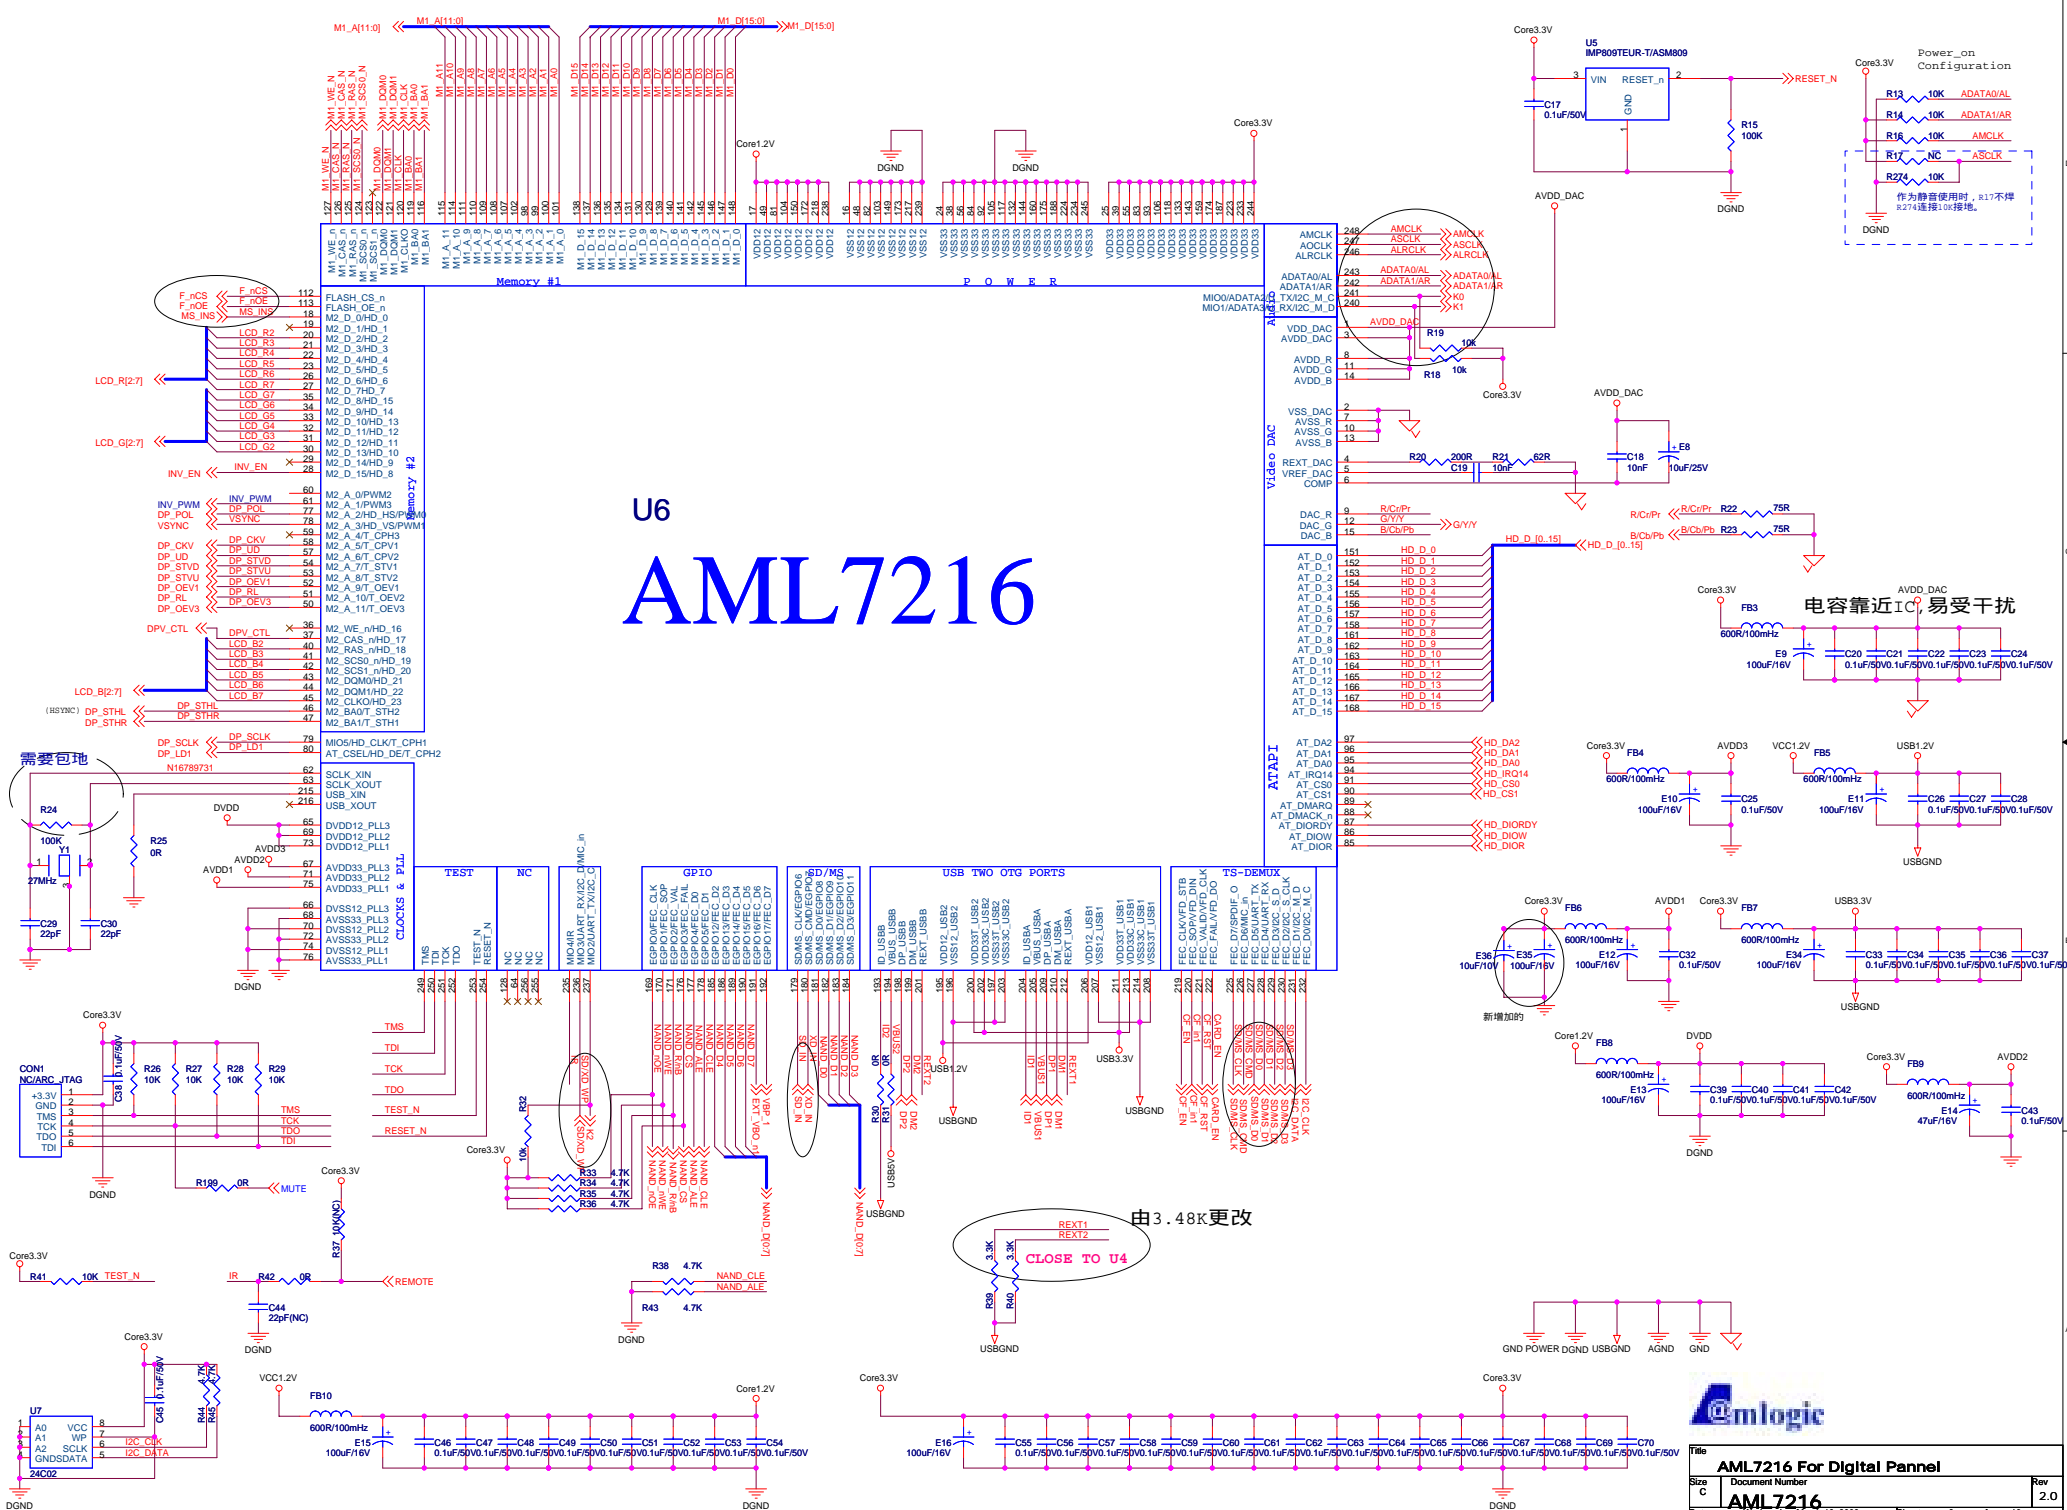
M1_A[11:0]
M1_A[11:0]
M1_D[15:0]
M1_D[15:0]

U6
AML7216

Memory #1
Memory #2
P O W E R
Audio
Video DAC
ATAPI
CLOCKS & PLL
TEST
NC
GPIO
SD/MS
USB TWO OTG PORTS
TS-DEMUX

Core1.2V
Core3.3V
DGND
DGND

U5
IMP809TEUR-T/ASM809
VIN
RESET_n
GND
C17
0.1uF/50V
R15
100K
RESET_N

Power_on
Configuration
R13 10K ADATA0/AL
R14 10K ADATA1/AR
R16 10K AMCLK
R17 NC ASCLK
R274 10K
作为静音使用时，R17不焊
R274连接10K接地。

AMCLK
AOCLK
ALRCLK
ADATA0/AL
ADATA1/AR
MIO0/ADATA2/I2S_TX/I2C_M_C
MIO1/ADATA3/I2S_RX/I2C_M_D
VDD_DAC
AVDD_DAC
AVDD_R
AVDD_G
AVDD_B
AVDD_DAC
R19 10k
R18 10k
K0
K1

VSS_DAC
AVSS_R
AVSS_G
AVSS_B
REXT_DAC
VREF_DAC
COMP
R20 200R
C19
R21 62R
10nF
C18 10nF
E8 10uF/25V

DAC_R
DAC_G
DAC_B
R/Cr/Pr
G/Y/Y
B/Cb/Pb
R22 75R
R23 75R

HD_D_[0..15]
电容靠近IC,易受干扰
FB3 600R/100mHz
E9 100uF/16V
C20 C21 C22 C23 C24
0.1uF/50V

AT_D_0 ... AT_D_15
HD_D_0 ... HD_D_15

AT_DA2 AT_DA1 AT_DA0 AT_IRQ14 AT_CS0 AT_CS1 AT_DMARQ AT_DMACK_n AT_DIORDY AT_DIOW AT_DIOR
HD_DA2 HD_DA1 HD_DA0 HD_IRQ14 HD_CS0 HD_CS1 HD_DIORDY HD_DIOW HD_DIOR

FB4 600R/100mHz AVDD3
E10 100uF/16V C25 0.1uF/50V
VCC1.2V FB5 600R/100mHz USB1.2V
E11 100uF/16V C26 C27 C28 0.1uF/50V
USBGND

F_nCS
F_nOE
MS_INS
FLASH_CS_n
FLASH_OE_n
M2_D_0/HD_0 ...
LCD_R[2:7]
LCD_G[2:7]
LCD_B[2:7]
INV_EN
INV_PWM
DP_POL
VSYNC
DP_CKV DP_UD DP_STVD DP_STVU DP_OEV1 DP_RL DP_OEV3
DPV_CTL
(HSYNC) DP_STHL DP_STHR
DP_SCLK DP_LD1
M2_A_0/PWM2
M2_A_1/PWM3
M2_A_2/HD_HS/PWM0
M2_A_3/HD_VS/PWM1
M2_WE_n/HD_16
M2_CAS_n/HD_17
M2_RAS_n/HD_18
M2_SCS0_n/HD_19
M2_SCS1_n/HD_20
M2_DQM0/HD_21
M2_DQM1/HD_22
M2_CLKO/HD_23
M2_BA0/T_STH2
M2_BA1/T_STH1
MIO5/HD_CLK/T_CPH1
AT_CSEL/HD_DE/T_CPH2

需要包地
N16789731
R24 100K
Y1 27MHz
R25 0R
C29 22pF
C30 22pF
SCLK_XIN SCLK_XOUT USB_XIN USB_XOUT
DVDD
DVDD12_PLL3 DVDD12_PLL2 DVDD12_PLL1
AVDD33_PLL3 AVDD33_PLL2 AVDD33_PLL1
DVSS12_PLL3 AVSS33_PLL3 DVSS12_PLL2 AVSS33_PLL2 DVSS12_PLL1 AVSS33_PLL1
AVDD3 AVDD2 AVDD1

CON1
NC/ARC_JTAG
+3.3V GND TMS TCK TDO TDI
C38 0.1uF/50V
R26 10K R27 10K R28 10K R29 10K
TMS TDI TCK TDO TEST_N RESET_N
R199 0R MUTE
R32 10k
R33 4.7K R34 4.7K R35 4.7K R36 4.7K
R37 10K(NC)
R41 10K TEST_N
IR R42 0R REMOTE
C44 22pF(NC)
R38 4.7K NAND_CLE
R43 4.7K NAND_ALE
NAND_D[0:7]

REXT1 REXT2
由3.48K更改
CLOSE TO U4
R39 3.3K R40 3.3K
USBGND
USB1.2V USB3.3V USB5V

FB6 600R/100mHz AVDD1
E36 10uF/10V E35 100uF/16V
E12 100uF/16V C32 0.1uF/50V
新增加的
FB7 600R/100mHz USB3.3V
E34 100uF/16V C33 C34 C35 C36 C37 0.1uF/50V
FB8 600R/100mHz DVDD
E13 100uF/16V C39 C40 C41 C42 0.1uF/50V
FB9 600R/100mHz AVDD2
E14 47uF/16V C43 0.1uF/50V
GND POWER DGND USBGND AGND GND

U7
A0 A1 A2 GND VCC WP SCLK SDATA
24C02
C45 0.1uF/50V
R44 4.7K R45 4.7K
I2C_CLK I2C_DATA
VCC1.2V FB10 600R/100mHz
E15 100uF/16V
C46 C47 C48 C49 C50 C51 C52 C53 C54 0.1uF/50V
E16 100uF/16V
C55 C56 C57 C58 C59 C60 C61 C62 C63 C64 C65 C66 C67 C68 C69 C70 0.1uF/50V

Amlogic
Title
AML7216 For Digital Pannel
Size C
Document Number
AML7216
Rev 2.0